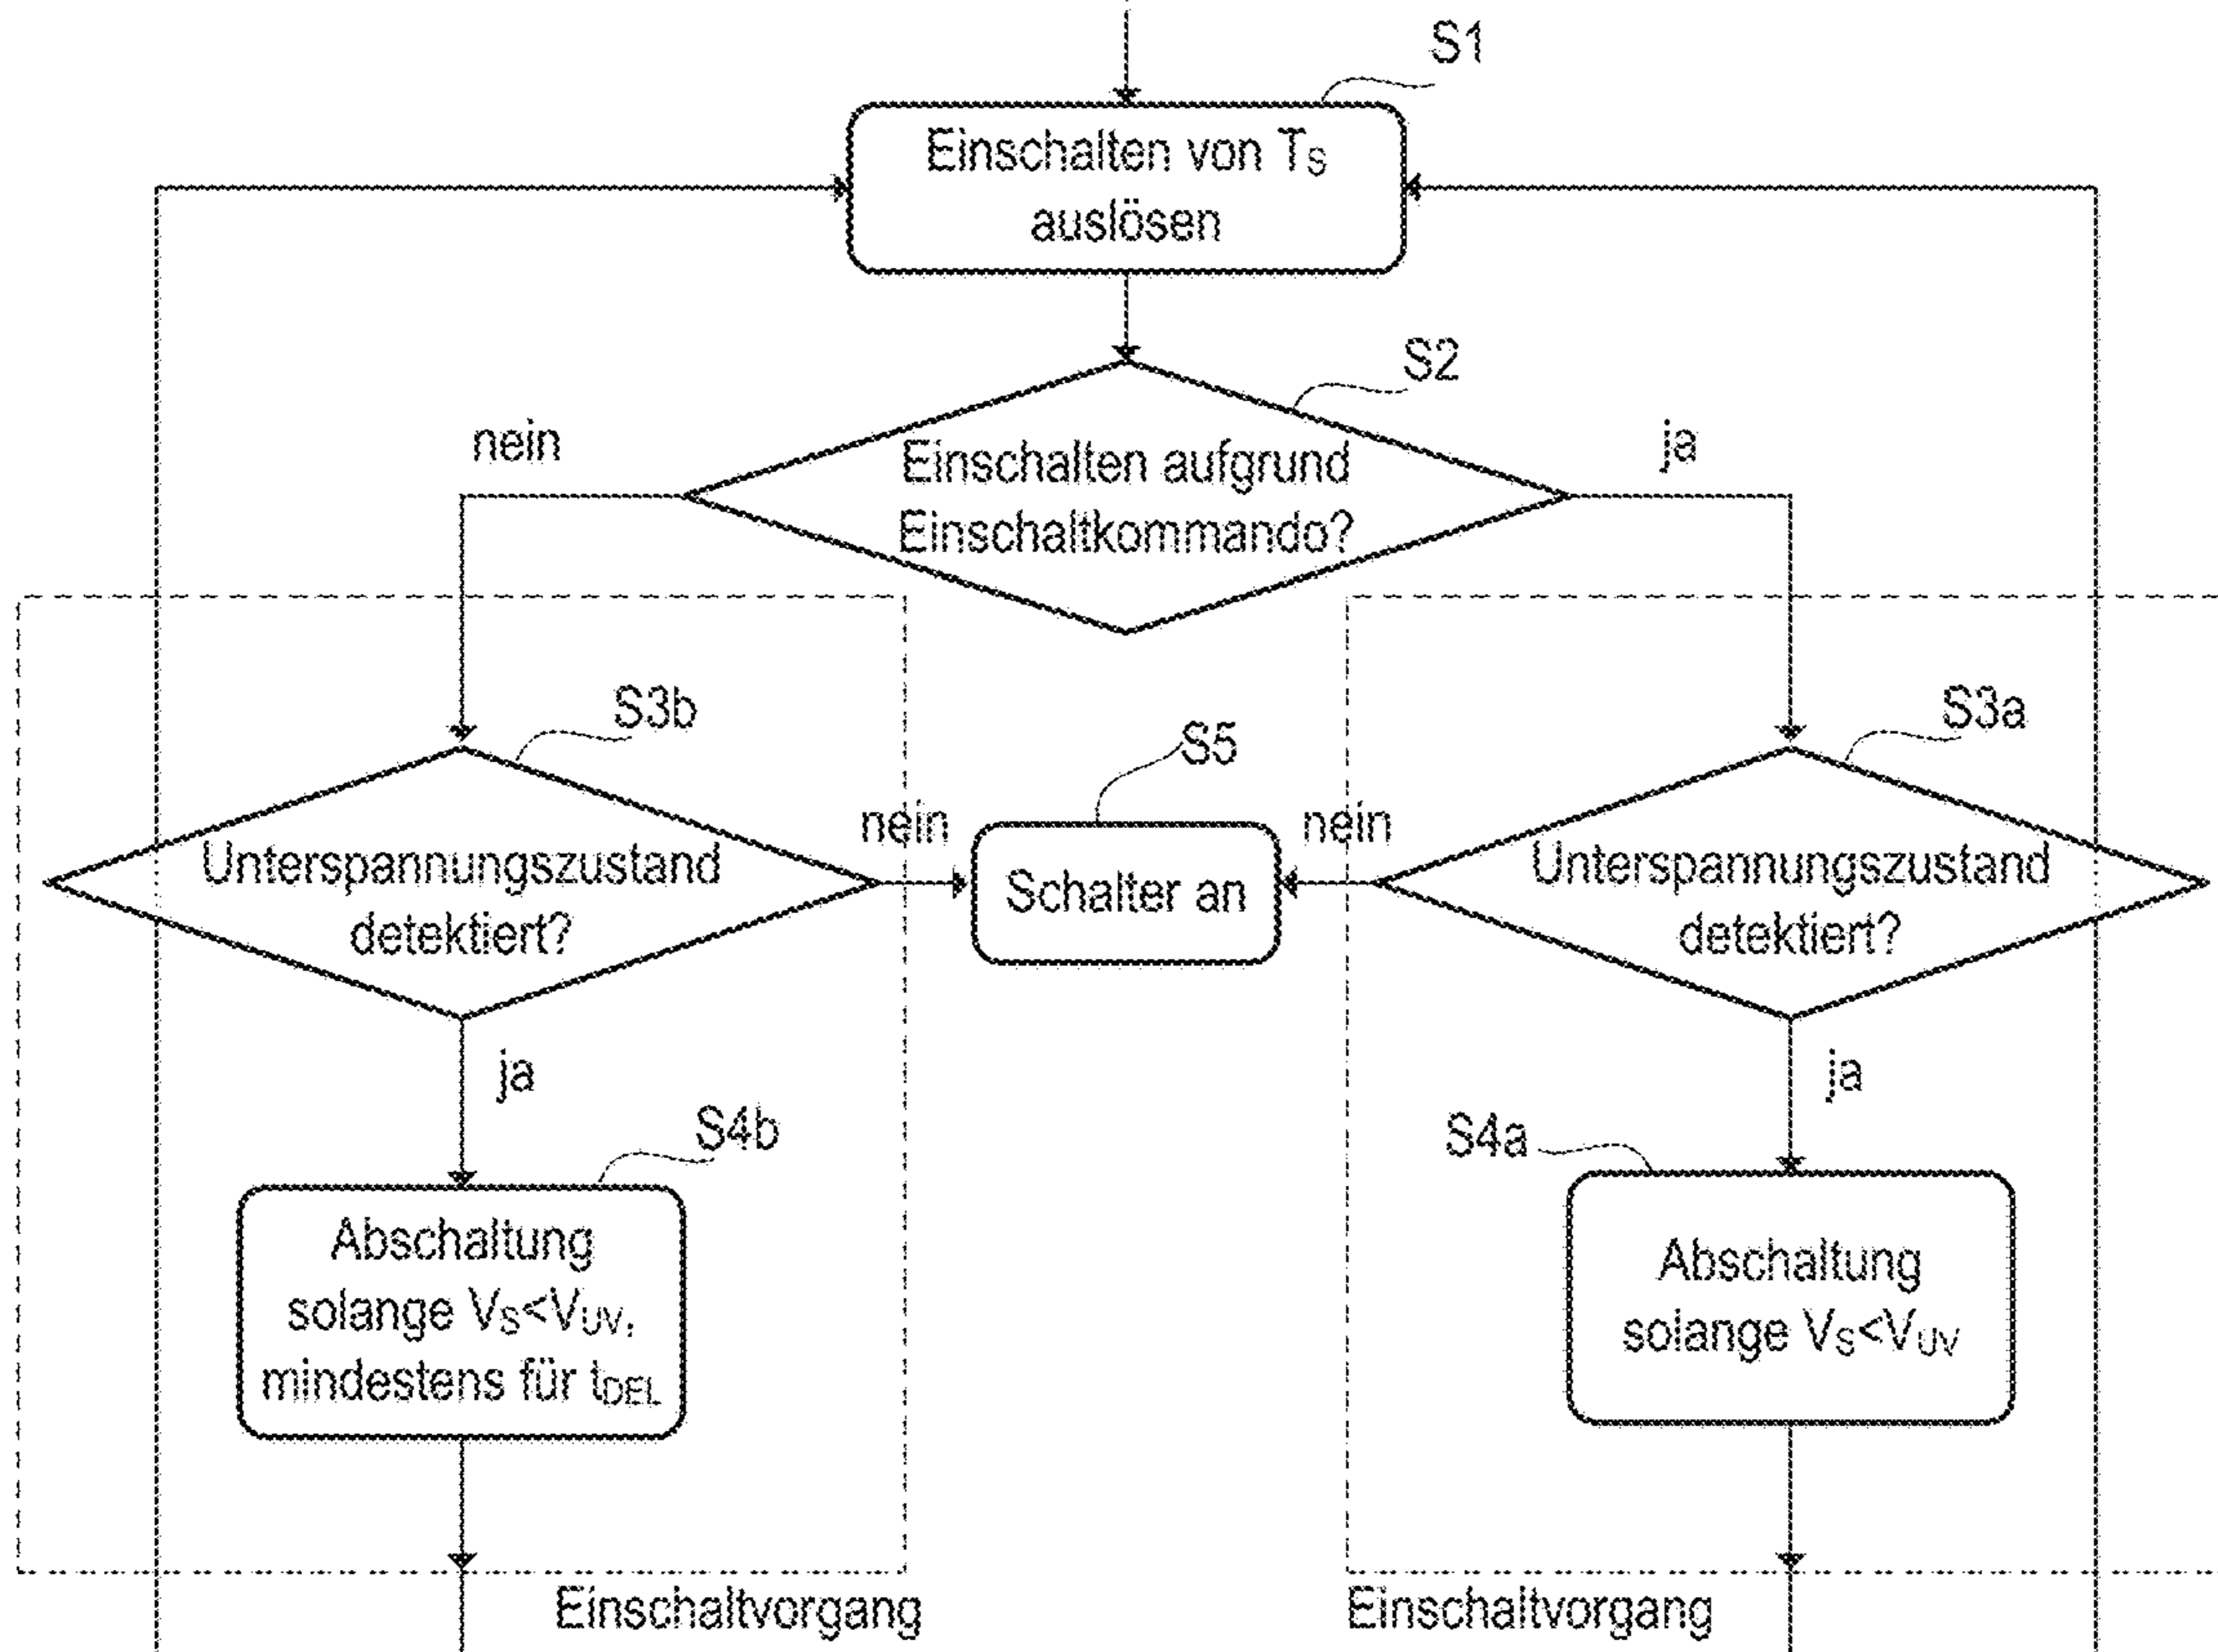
S1

Einschalten von $T_S$ auslösen

S2

nein

Einschalten aufgrund Einschaltkommando?

ja

S3b

Unterspannungszustand detektiert?

nein

S5

Schalter an

nein

S3a

Unterspannungszustand detektiert?

ja

S4b

Abschaltung solange $V_S$<$V_{UV}$, mindestens für $t_{DEL}$

ja

S4a

Abschaltung solange $V_S$<$V_{UV}$

Einschaltvorgang

Einschaltvorgang